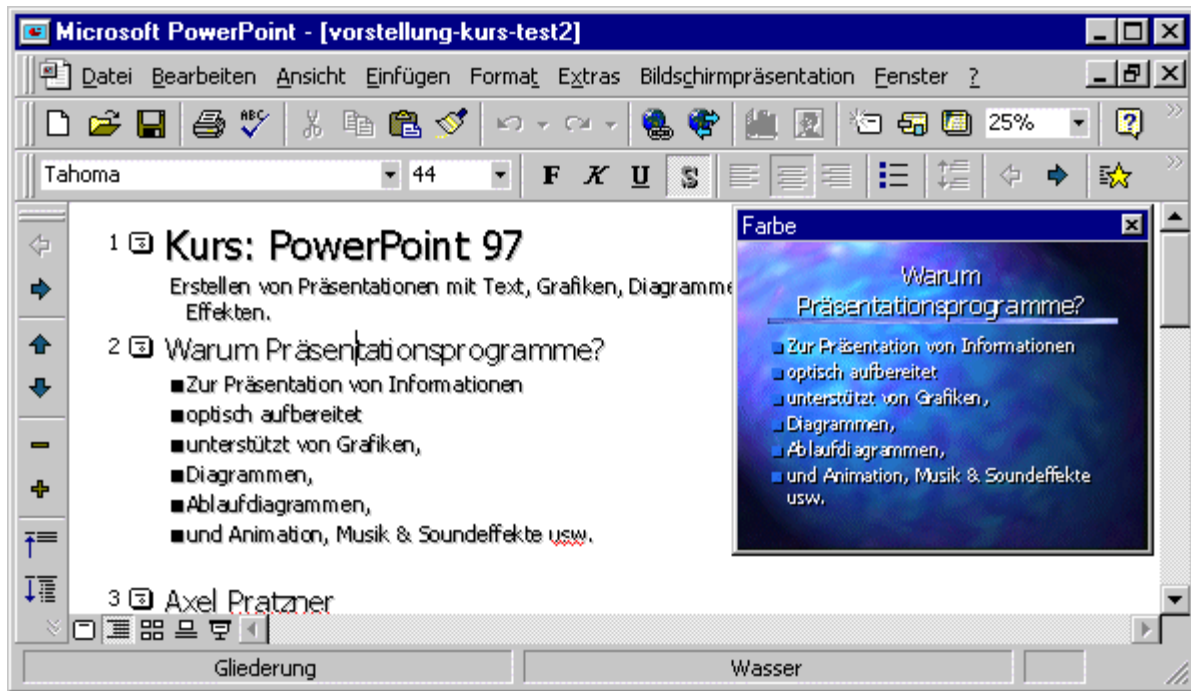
Microsoft PowerPoint - [vorstellung-kurs-test2]

Datei Bearbeiten Ansicht Einfügen Format Extras Bildschirmpräsentation Fenster ?

25%

Tahoma 44 F K U S

1 Kurs: PowerPoint 97

Erstellen von Präsentationen mit Text, Grafiken, Diagramme Effekten.

2 Warum Präsentationsprogramme?

■Zur Präsentation von Informationen
■optisch aufbereitet
■unterstützt von Grafiken,
■Diagrammen,
■Ablaufdiagrammen,
■und Animation, Musik & Soundeffekte usw.

3 Axel Pratzner

Farbe

Warum Präsentationsprogramme?

Zur Präsentation von Informationen
optisch aufbereitet
unterstützt von Grafiken,
Diagrammen,
Ablaufdiagrammen,
und Animation, Musik & Soundeffekte usw.

Gliederung | Wasser